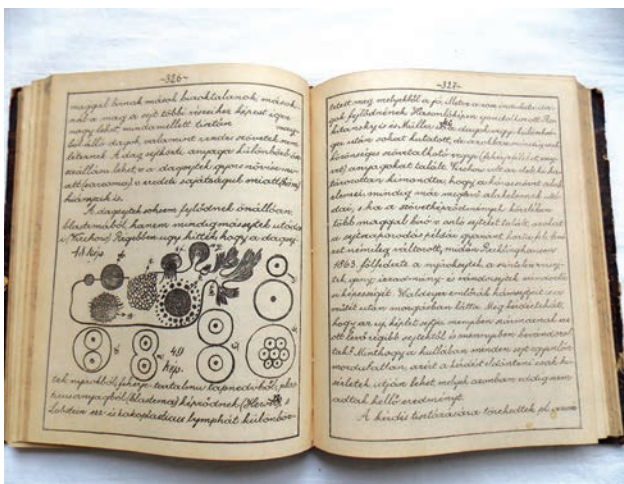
~326~

maggal birnak mások kicsiklanak, mások nak a mag a sejt több részében képez egy nagy labd mindamellett ... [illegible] ... letek, valamint ... sejtek anyaga különbözik ... lehet, a ... dagsejtek ... eredete ... miatt ... is.

A dagsejtek sohasem fejlődnek önállóan ... hanem mindig más sejtek utódai (Virchow). Regebben úgy hitték, hogy a dag-

4/1 köpe

4/0 köpe

... tej ... kelel szövettani ... (Hartl) ... különbö-

~327~

... a fő ... Hasonló ... úgy ... leukocyták ... is ... sejtek ... Virchow ... hogy a ... mindig ... sejtek ... a ... különböző sejtek ... több maggal bírő ... sejtek ... 1863. ... Waldeyer ... hogy ... a ... sejtek ... Minthogy a ... hogy ... eredménye.

A hűdési ... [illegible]